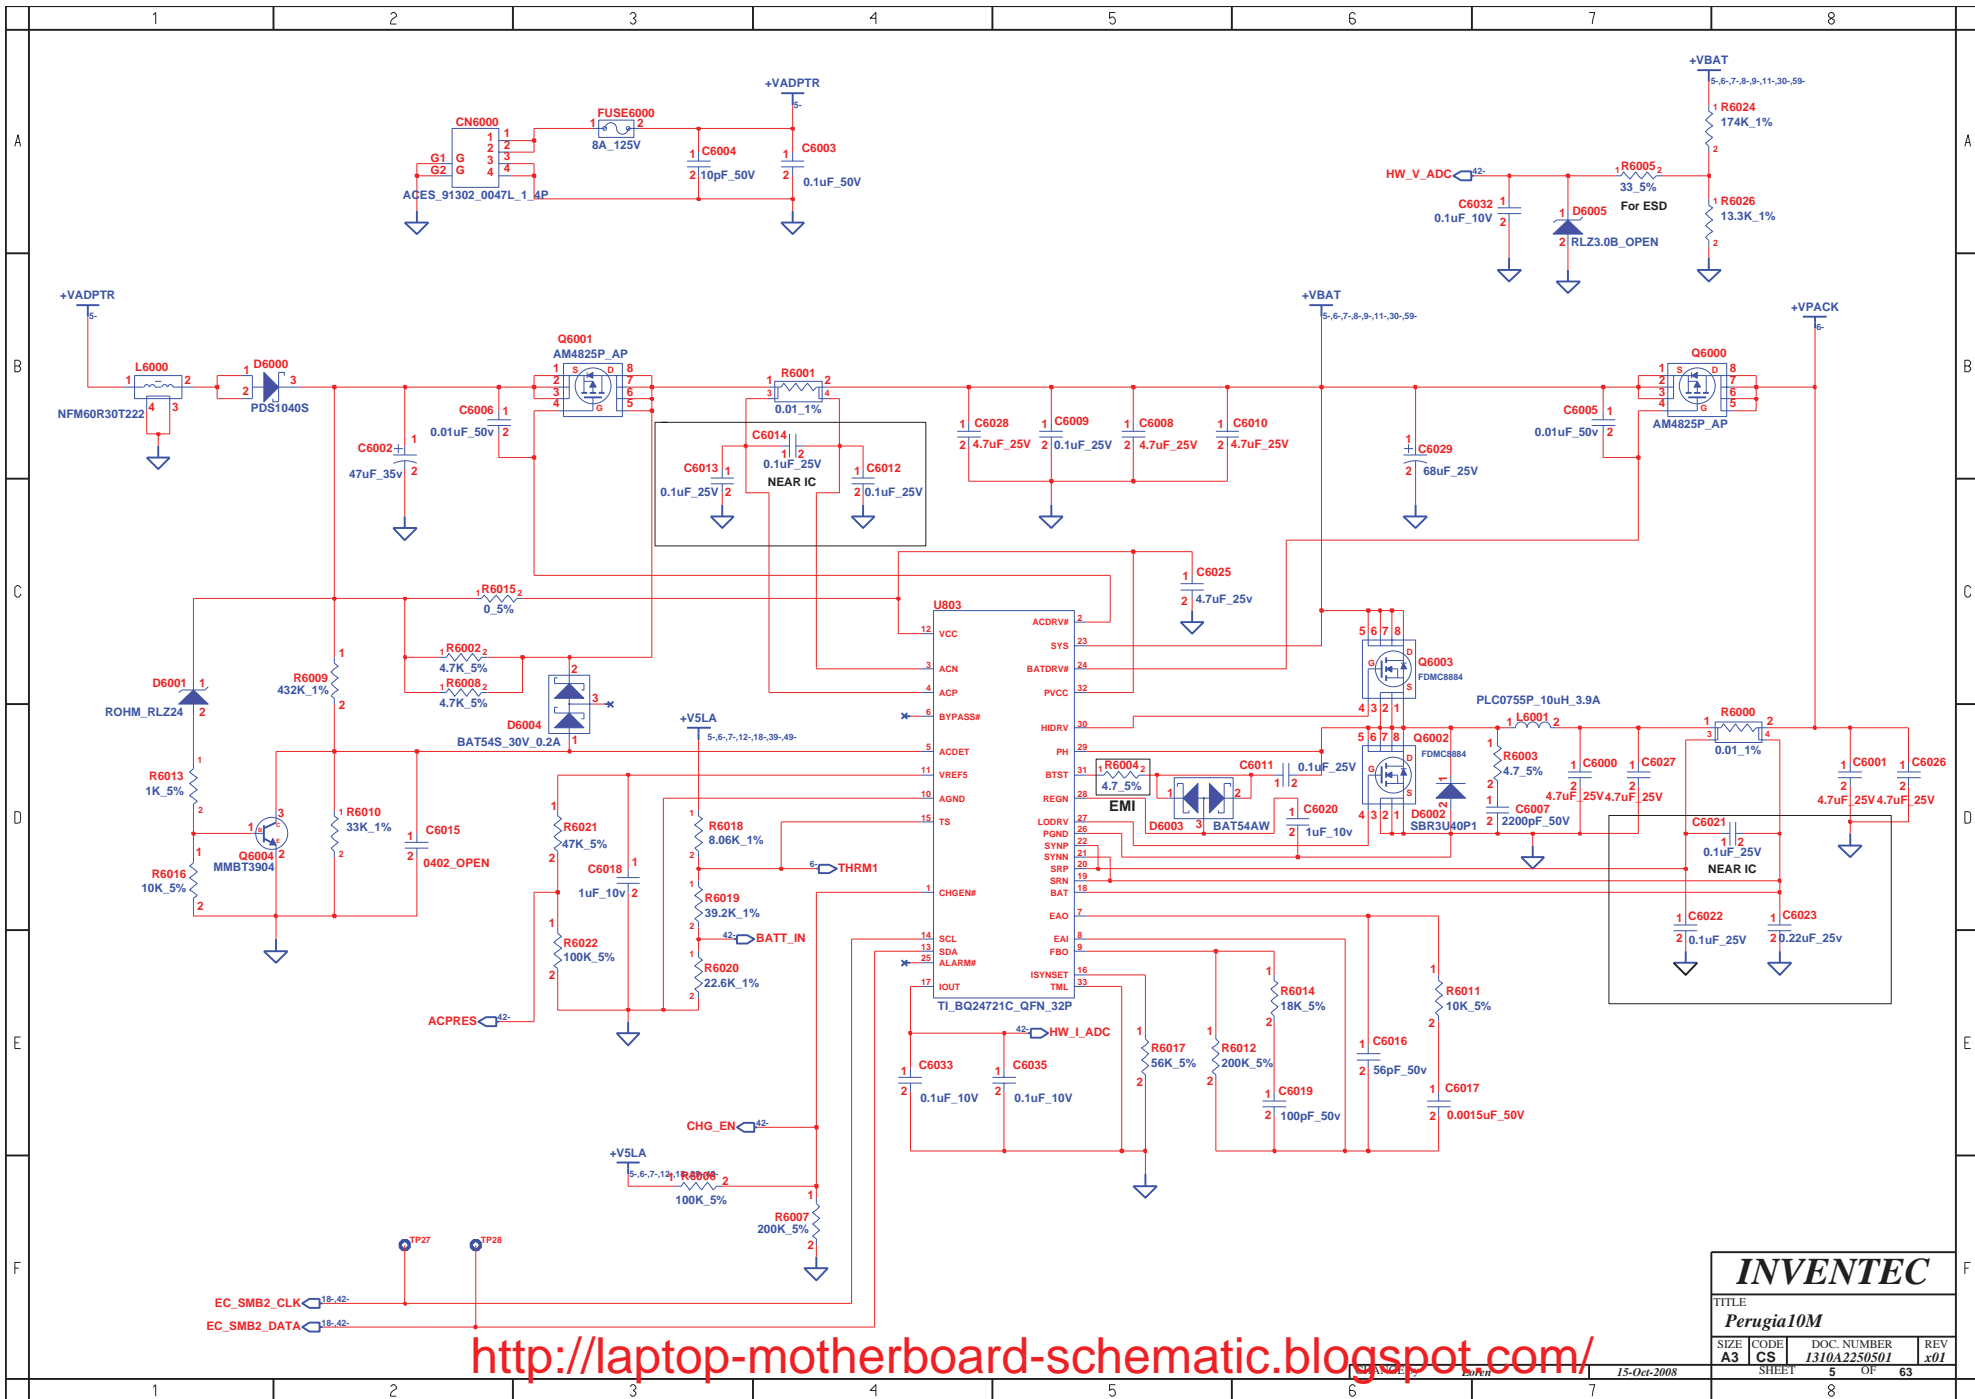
1 2 3 4 5 6 7 8

A B C D E F

+VADPTR
5-
FUSE6000
1 2
8A_125V
CN6000
1 2 3 4
G1 G
G2 G
ACES_91302_0047L_1_4P
C6004
10pF_50V
C6003
0.1uF_50V

+VBAT
5-,6-,7-,8-,9-,11-,30-,59-
R6024
174K_1%
HW_V_ADC
42-
R6005
33_5%
For ESD
C6032
0.1uF_10V
D6005
RLZ3.0B_OPEN
R6026
13.3K_1%

+VADPTR
5-
L6000
NFM60R30T222
D6000
PDS1040S
C6002
47uF_35v
Q6001
AM4825P_AP
C6006
0.01uF_50v
R6001
0.01_1%
C6014
0.1uF_25V
NEAR IC
C6013
0.1uF_25V
C6012
0.1uF_25V
C6028
4.7uF_25V
C6009
0.1uF_25V
C6008
4.7uF_25V
C6010
4.7uF_25V
+VBAT
5-,6-,7-,8-,9-,11-,30-,59-
C6029
68uF_25V
C6005
0.01uF_50v
Q6000
AM4825P_AP
+VPACK
6-

R6015
0_5%
C6025
4.7uF_25v
R6002
4.7K_5%
R6008
4.7K_5%
R6009
432K_1%
D6001
ROHM_RLZ24
D6004
BAT54S_30V_0.2A
U803
VCC
ACN
ACP
BYPASS#
ACDET
VREF5
AGND
TS
CHGEN#
SCL
SDA
ALARM#
IOUT
ACDRV#
SYS
BATDRV#
PVCC
HIDRV
PH
BTST
REGN
LODRV
PGND
SYNP
SYNN
SRP
SRN
BAT
EAO
EAI
FBO
ISYNSET
TML
TI_BQ24721C_QFN_32P
Q6003
FDMC8884
Q6002
FDMC8884
PLC0755P_10uH_3.9A
L6001
R6000
0.01_1%
R6003
4.7_5%
C6007
2200pF_50V
C6000
4.7uF_25V
C6027
4.7uF_25V
C6001
4.7uF_25V
C6026
4.7uF_25V
+V5LA
5-,6-,7-,12-,18-,39-,49-
R6013
1K_5%
R6010
33K_1%
C6015
0402_OPEN
Q6004
MMBT3904
R6016
10K_5%
R6021
47K_5%
C6018
1uF_10v
R6018
8.06K_1%
THRM1
R6019
39.2K_1%
BATT_IN
R6022
100K_5%
R6020
22.6K_1%
ACPRES
R6004
4.7_5%
EMI
C6011
0.1uF_25V
D6003
BAT54AW
C6020
1uF_10v
D6002
SBR3U40P1
C6021
0.1uF_25V
NEAR IC
C6022
0.1uF_25V
C6023
0.22uF_25v
HW_I_ADC
C6033
0.1uF_10V
C6035
0.1uF_10V
R6017
56K_5%
R6012
200K_5%
R6014
18K_5%
C6019
100pF_50v
C6016
56pF_50v
R6011
10K_5%
C6017
0.0015uF_50V
CHG_EN
+V5LA
R6006
100K_5%
R6007
200K_5%
TP27
TP28
EC_SMB2_CLK
18-,42-
EC_SMB2_DATA
18-,42-

INVENTEC
TITLE
Perugia10M
SIZE A3
CODE CS
DOC. NUMBER 1310A2250501
REV x01
15-Oct-2008
SHEET 5 OF 63

http://laptop-motherboard-schematic.blogspot.com/